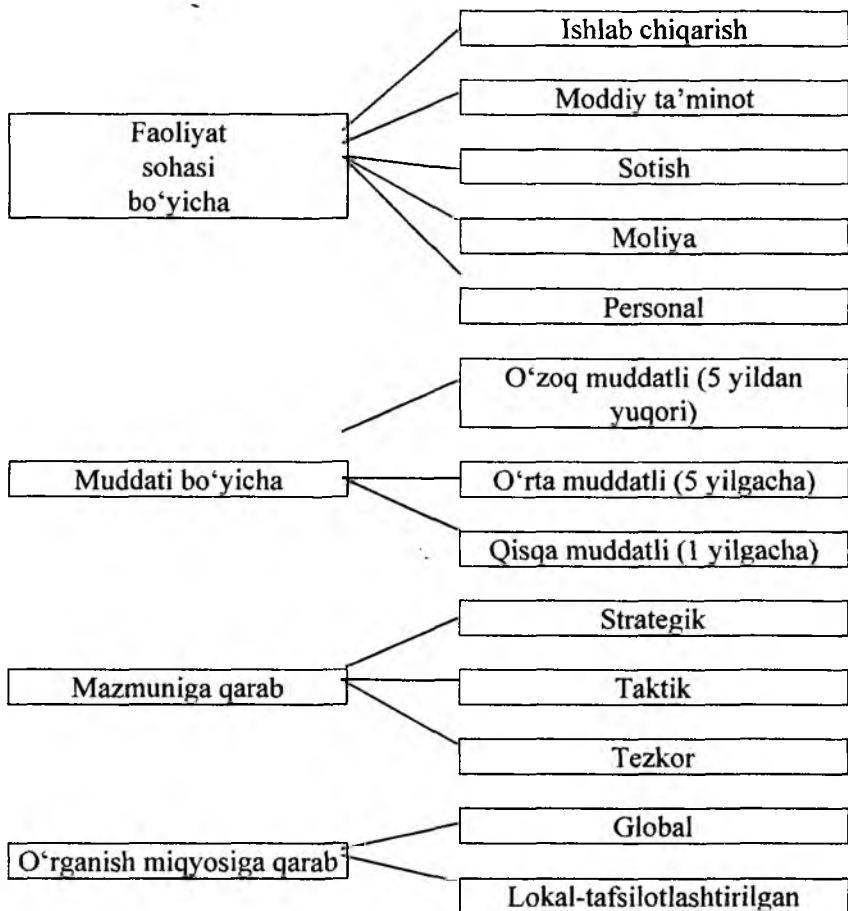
Faoliyat sohasi bo'yicha

Ishlab chiqarish

Moddiy ta'minot

Sotish

Moliya

Personal

Muddati bo'yicha

O'zoq muddatli (5 yildan yuqori)

O'rta muddatli (5 yilgacha)

Qisqa muddatli (1 yilgacha)

Mazmuniga qarab

Strategik

Taktik

Tezkor

O'rganish miqyosiga qarab

Global

Lokal-tafsilotlashtirilgan